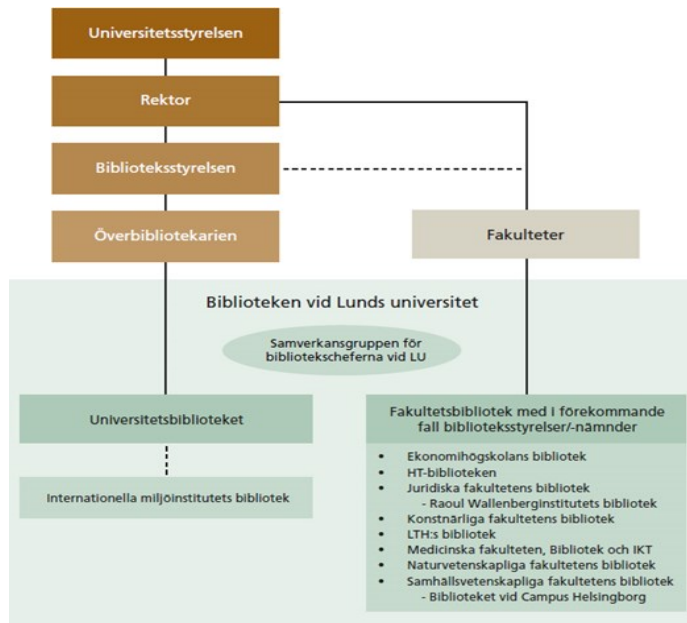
Universitetsstyrelsen

Rektor

Biblioteksstyrelsen

Överbibliotekarien

Fakulteter

Biblioteken vid Lunds universitet

Samverkansgruppen för bibliotekscheferna vid LU

Universitetsbiblioteket

Internationella miljöinstitutets bibliotek

Fakultetsbibliotek med i förekommande fall biblioteksstyrelser/-nämnder

- Ekonomihögskolans bibliotek
- HT-biblioteken
- Juridiska fakultetens bibliotek
  - Raoul Wallenberginstitutets bibliotek
- Konstnärliga fakultetens bibliotek
- LTH:s bibliotek
- Medicinska fakulteten, Bibliotek och IKT
- Naturvetenskapliga fakultetens bibliotek
- Samhällsvetenskapliga fakultetens bibliotek
  - Biblioteket vid Campus Helsingborg